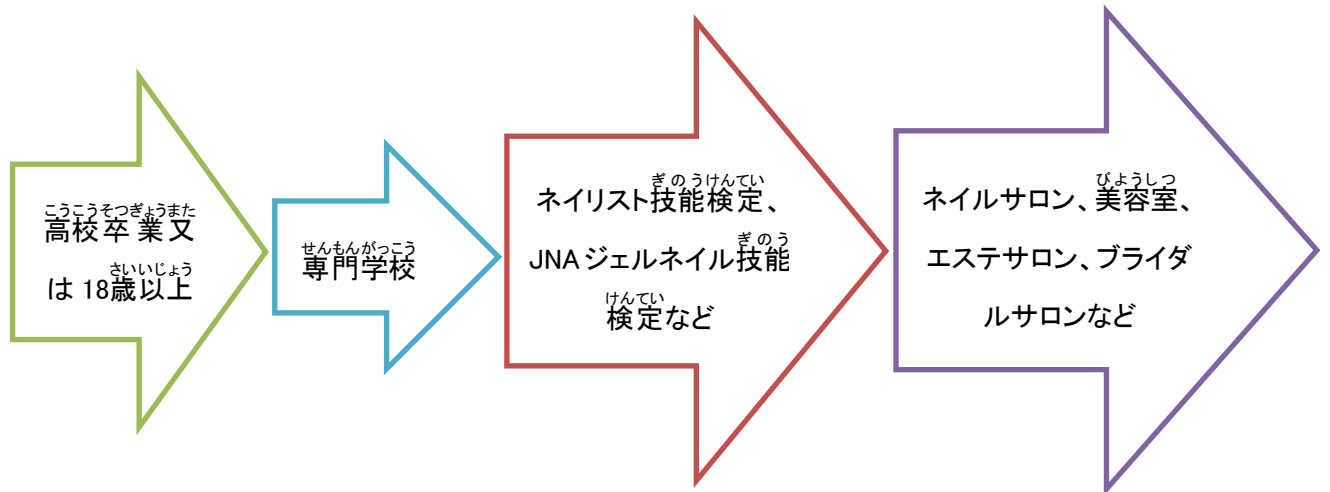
こうこうそつぎょうまた
高校卒業又
さいいじょう
は 18歳以上

せんもんがっこう
専門学校

ぎのうけんてい
ネイリスト技能検定、
ぎのう
JNA ジェルネイル技能
けんてい
検定など

びようしつ
ネイルサロン、美容室、
エステサロン、ブライダ
ルサロンなど